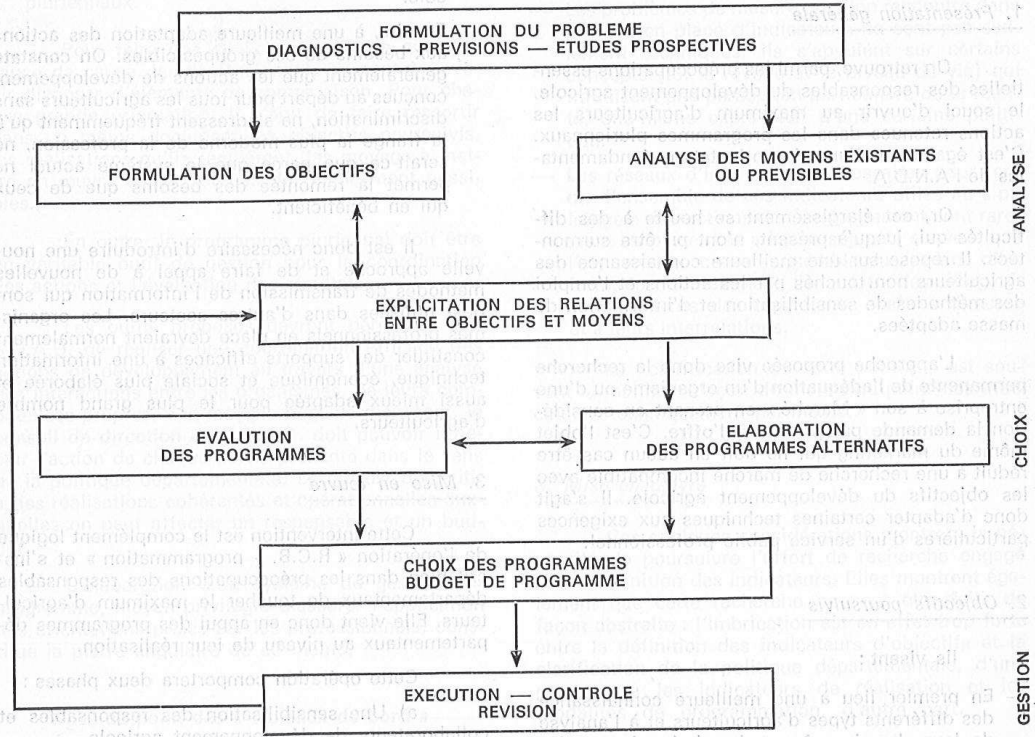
FORMULATION DU PROBLEME
DIAGNOSTICS — PREVISIONS — ETUDES PROSPECTIVES

FORMULATION DES OBJECTIFS

ANALYSE DES MOYENS EXISTANTS OU PREVISIBLES

ANALYSE

EXPLICITATION DES RELATIONS ENTRE OBJECTIFS ET MOYENS

EVALUTION DES PROGRAMMES

ELABORATION DES PROGRAMMES ALTERNATIFS

CHOIX

CHOIX DES PROGRAMMES
BUDGET DE PROGRAMME

EXECUTION — CONTROLE
REVISION

GESTION